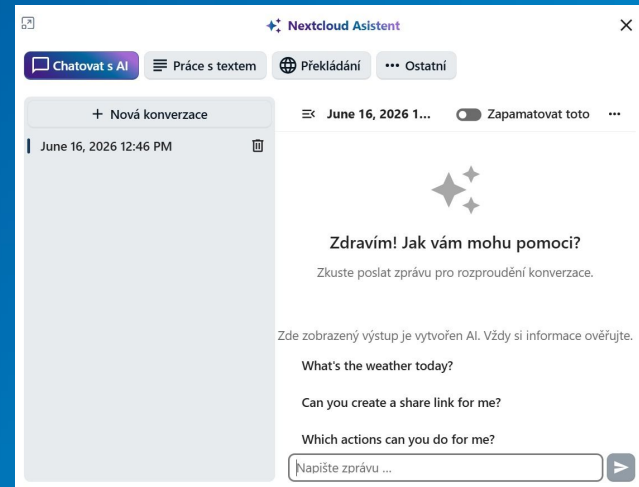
Nextcloud Asistent

Chatovat s AI
Práce s textem
Překládání
Ostatní

+ Nová konverzace

June 16, 2026 12:46 PM

June 16, 2026 1...
Zapamatovat toto

Zdravím! Jak vám mohu pomoci?

Zkuste poslat zprávu pro rozproudění konverzace.

Zde zobrazený výstup je vytvořen AI. Vždy si informace ověřujte.

What's the weather today?

Can you create a share link for me?

Which actions can you do for me?

Napište zprávu ...